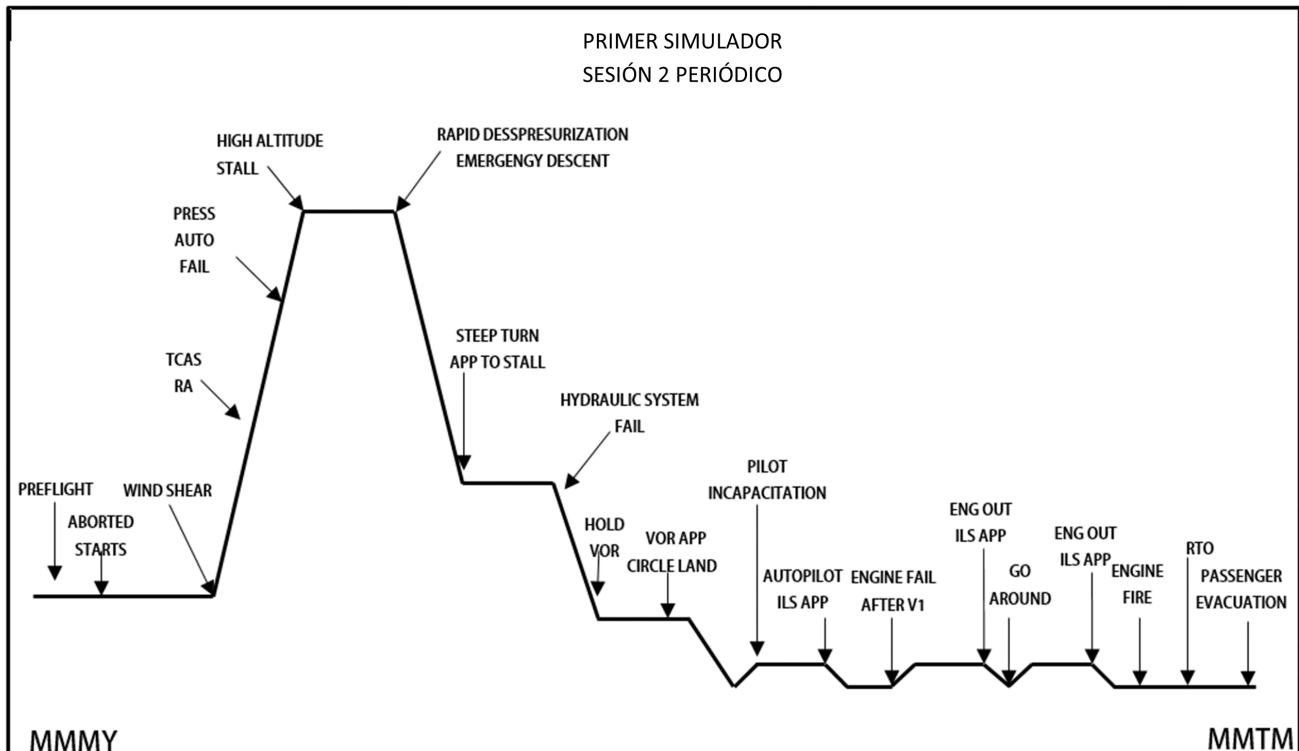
PRIMER SIMULADOR
SESIÓN 2 PERIÓDICO

HIGH ALTITUDE STALL

RAPID DESSPRESURIZATION EMERGENGY DESCENT

PRESS AUTO FAIL

TCAS RA

STEEP TURN APP TO STALL

HYDRAULIC SYSTEM FAIL

PREFLIGHT

ABORTED STARTS

WIND SHEAR

HOLD VOR

VOR APP CIRCLE LAND

PILOT INCAPACITATION

AUTOPILOT ILS APP

ENGINE FAIL AFTER V1

ENG OUT ILS APP

GO AROUND

ENG OUT ILS APP

ENGINE FIRE

RTO

PASSENGER EVACUATION

MMMY

MMTM